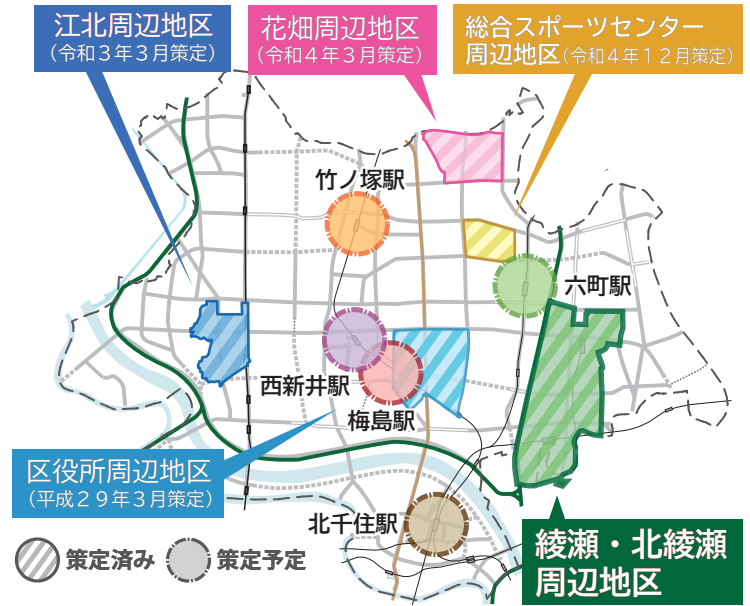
江北周辺地区
（令和３年３月策定）

花畑周辺地区
（令和４年３月策定）

総合スポーツセンター周辺地区（令和４年１２月策定）

竹ノ塚駅

六町駅

西新井駅

梅島駅

区役所周辺地区
（平成２９年３月策定）

北千住駅

策定済み

策定予定

綾瀬・北綾瀬周辺地区